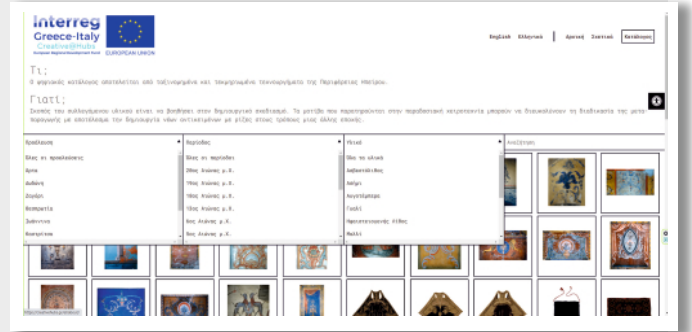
Interreg
Greece-Italy
Creative@Hubs
European Regional Development Fund
EUROPEAN UNION

English Ελληνικά | Αρχική Σχετικά Κατάλογος

Τι;
Ο ψηφιακός κατάλογος αποτελείται από ταξινομημένα και τεκμηριωμένα τεχνουργήματα της Περιφέρειας Ηπείρου.

Γιατί;
Σκοπός του ευλογημένου υλικού είναι να βοηθήσει στον δημιουργικό σχεδιασμό. Τα μοτίβα που παρατηρούνται στον παραδοσιακό χειροτεχνία μπορούν να διασωθούν τη διαδικασία της μετα παραγωγής μα αποτέλεσμα την δημιουργία νέων αντικειμένων με ρίζες στους τρόπους μιας άλλης εποχής.

| Προέλευση | Περίοδος | Υλικό | Αναζήτηση |
|---|---|---|---|
| Όλες οι προελεύσεις | Όλες οι περίοδοι | Όλα τα υλικά | |
| Άρτα | 20ος Αιώνας μ.Χ. | Ασβεστόλιθος | |
| Διάφορα | 19ος Αιώνας μ.Χ. | Ασήμι | |
| Ζαγόρι | 18ος Αιώνας μ.Χ. | Αυγοτέμπερα | |
| Θεσπρωτία | 17ος Αιώνας μ.Χ. | Γυαλί | |
| Ιωάννινα | 6ος Αιώνας π.Χ. | Ημιπολύτιμος Λίθος | |
| Κονιτσα | 5ος Αιώνας π.Χ. | Μαλλί | |